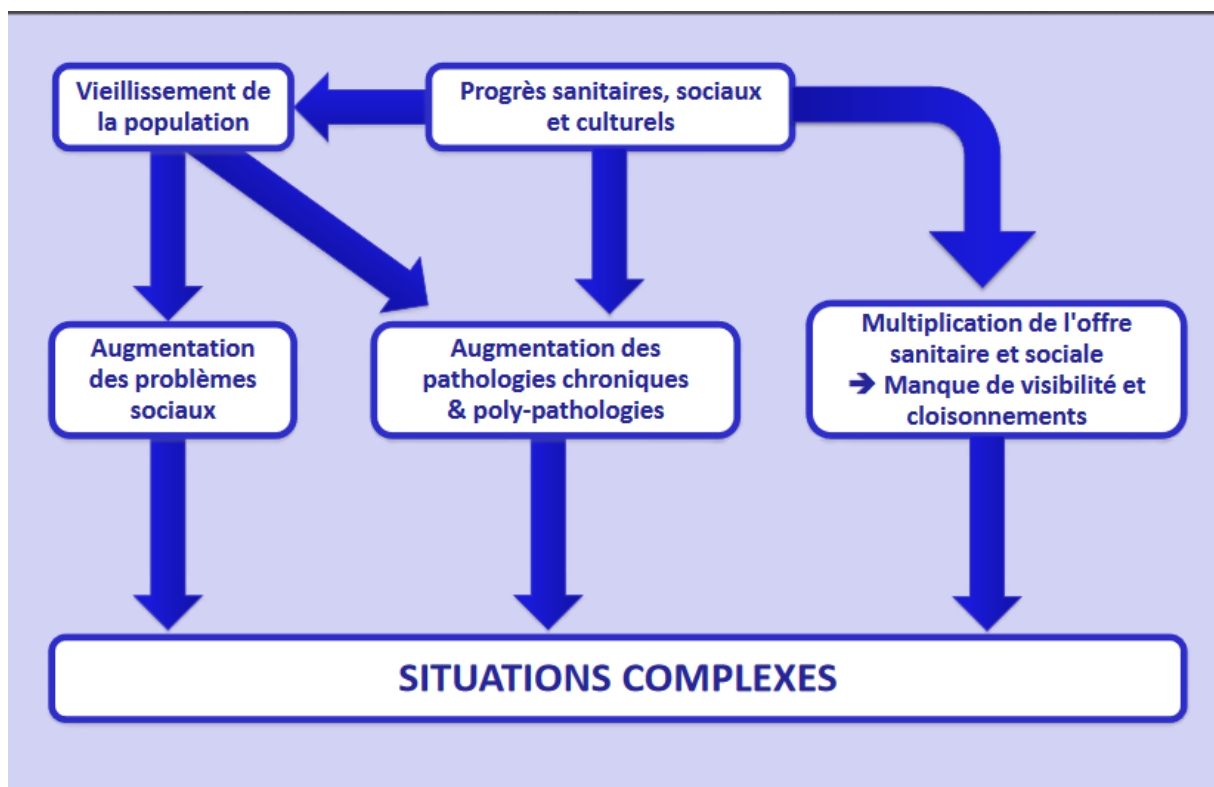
Vieillissement de la population

Progrès sanitaires, sociaux et culturels

Augmentation des problèmes sociaux

Augmentation des pathologies chroniques & poly-pathologies

Multiplication de l'offre sanitaire et sociale
➔ Manque de visibilité et cloisonnements

SITUATIONS COMPLEXES